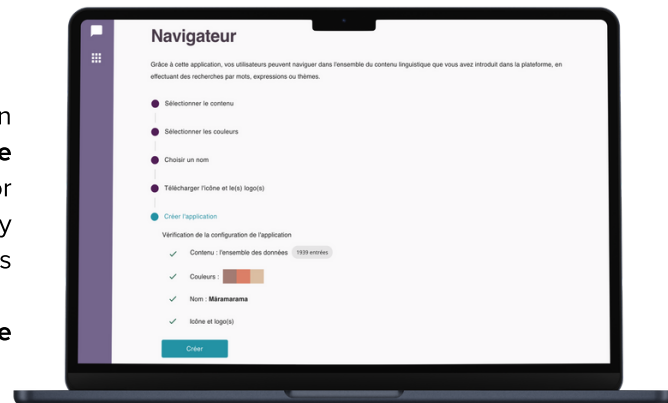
n
e
or
y
s
e

Navigateur

Grâce à cette application, vos utilisateurs peuvent naviguer dans l'ensemble du contenu linguistique que vous avez introduit dans la plateforme, en effectuant des recherches par mots, expressions ou thèmes.

Sélectionner le contenu

Sélectionner les couleurs

Choisir un nom

Télécharger l'icône et le(s) logo(s)

Créer l'application

Vérification de la configuration de l'application

Contenu : l'ensemble des données 1939 entrées

Couleurs :

Nom : Māramarama

Icône et logo(s)

Créer